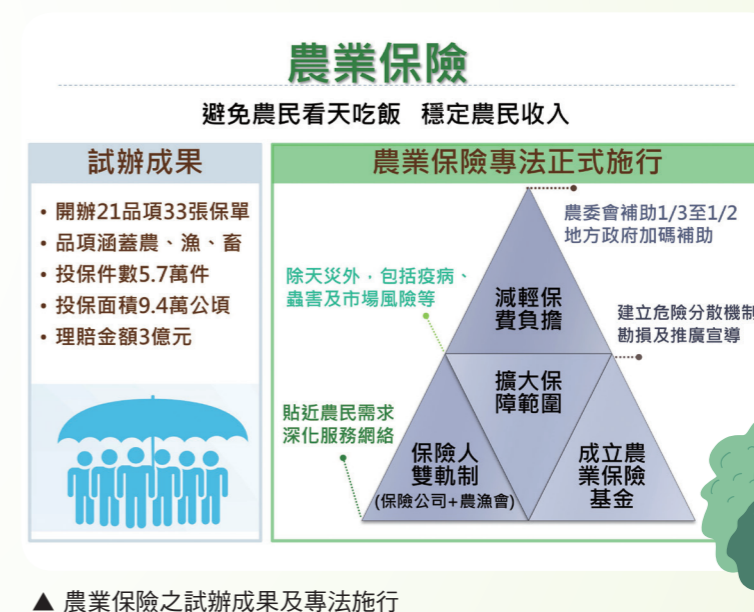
農業保險

避免農民看天吃飯　穩定農民收入

試辦成果

• 開辦21品項33張保單
• 品項涵蓋農、漁、畜
• 投保件數5.7萬件
• 投保面積9.4萬公頃
• 理賠金額3億元

農業保險專法正式施行

農委會補助1/3至1/2
地方政府加碼補助

除天災外，包括疫病、蟲害及市場風險等

減輕保費負擔

建立危險分散機制
勘損及推廣宣導

擴大保障範圍

貼近農民需求
深化服務網絡

保險人雙軌制
(保險公司+農漁會)

成立農業保險基金

▲ 農業保險之試辦成果及專法施行